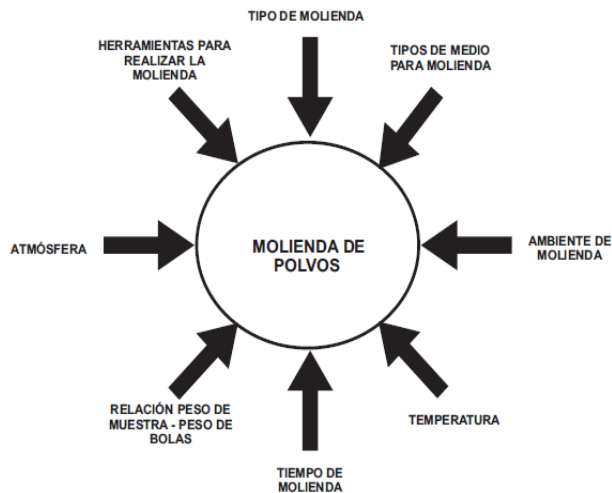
TIPO DE MOLIENDA

HERRAMIENTAS PARA REALIZAR LA MOLIENDA

TIPOS DE MEDIO PARA MOLIENDA

ATMÓSFERA

MOLIENDA DE POLVOS

AMBIENTE DE MOLIENDA

RELACIÓN PESO DE MUESTRA - PESO DE BOLAS

TEMPERATURA

TIEMPO DE MOLIENDA